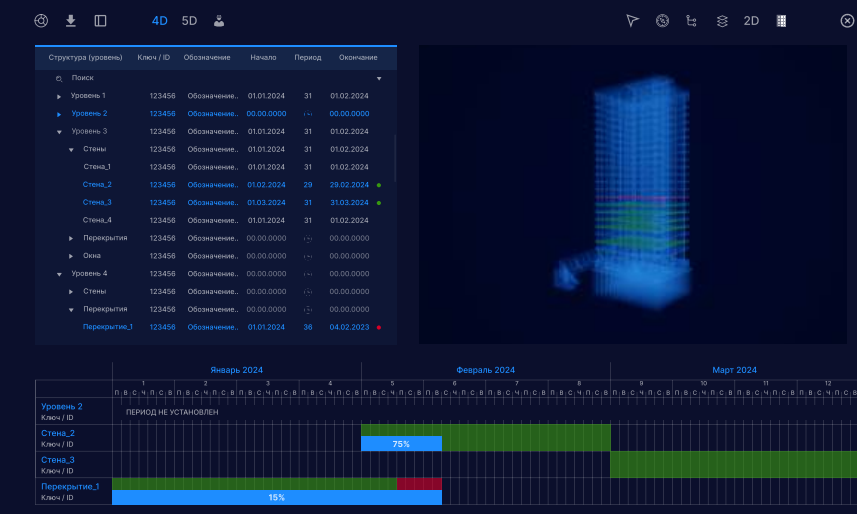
4D 5D

2D

| Структура (уровень) | Ключ / ID | Обозначение | Начало | Период | Окончание |
|---|---|---|---|---|---|
| Поиск | | | | | |
| Уровень 1 | 123456 | Обозначение... | 01.01.2024 | 31 | 01.02.2024 |
| Уровень 2 | 123456 | Обозначение... | 00.00.0000 | -:- | 00.00.0000 |
| Уровень 3 | 123456 | Обозначение... | 01.01.2024 | 31 | 01.02.2024 |
| Стены | 123456 | Обозначение... | 01.01.2024 | 31 | 01.02.2024 |
| Стена_1 | 123456 | Обозначение... | 01.01.2024 | 31 | 01.02.2024 |
| Стена_2 | 123456 | Обозначение... | 01.02.2024 | 29 | 29.02.2024 |
| Стена_3 | 123456 | Обозначение... | 01.03.2024 | 31 | 31.03.2024 |
| Стена_4 | 123456 | Обозначение... | 01.01.2024 | 31 | 01.02.2024 |
| Перекрытия | 123456 | Обозначение... | 00.00.0000 | -:- | 00.00.0000 |
| Окна | 123456 | Обозначение... | 00.00.0000 | -:- | 00.00.0000 |
| Уровень 4 | 123456 | Обозначение... | 00.00.0000 | -:- | 00.00.0000 |
| Стены | 123456 | Обозначение... | 00.00.0000 | -:- | 00.00.0000 |
| Перекрытия | 123456 | Обозначение... | 00.00.0000 | -:- | 00.00.0000 |
| Перекрытие_1 | 123456 | Обозначение... | 01.01.2024 | 36 | 04.02.2023 |

Январь 2024 Февраль 2024 Март 2024
1 2 3 4 5 6 7 8 9 10 11 12

Уровень 2
Ключ / ID
ПЕРИОД НЕ УСТАНОВЛЕН
Стена_2
Ключ / ID
75%
Стена_3
Ключ / ID
Перекрытие_1
Ключ / ID
15%